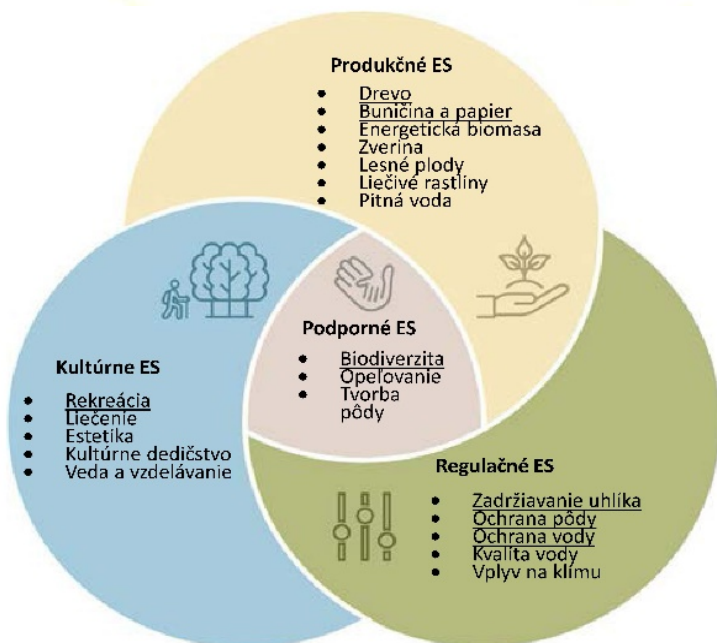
Produkčné ES

- Drevo
- Buničina a papier
- Energetická biomasa
- Zverina
- Lesné plody
- Liečivé rastliny
- Pitná voda

Podporné ES

- Biodiverzita
- Opeľovanie
- Tvorba pôdy

Kultúrne ES

- Rekreácia
- Liečenie
- Estetika
- Kultúrne dedičstvo
- Veda a vzdelávanie

Regulačné ES

- Zadržiavanie uhlíka
- Ochrana pôdy
- Ochrana vody
- Kvalita vody
- Vplyv na klímu